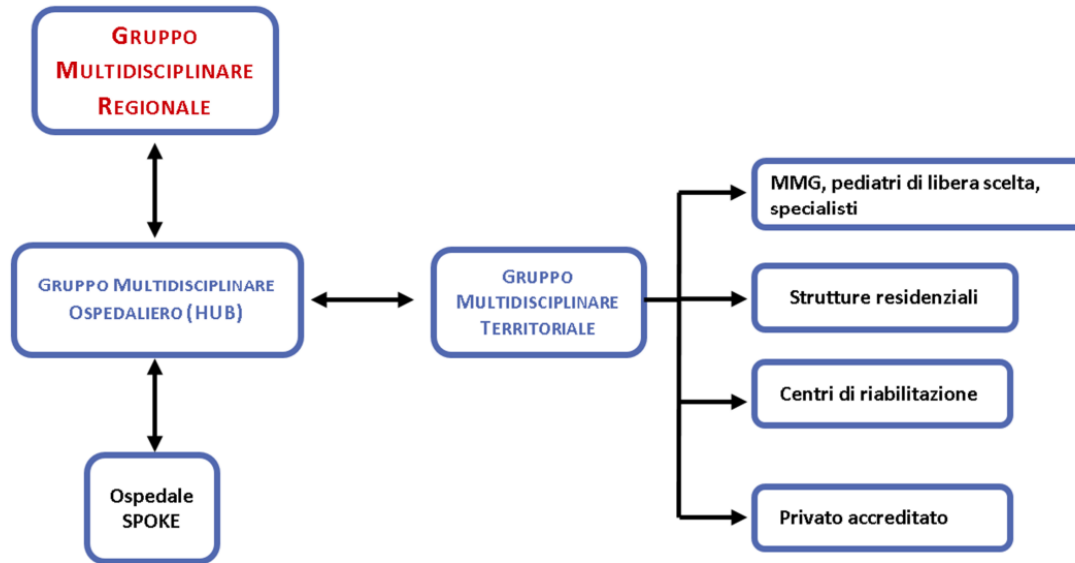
GRUPPO MULTIDISCIPLINARE REGIONALE

GRUPPO MULTIDISCIPLINARE OSPEDALIERO (HUB)

GRUPPO MULTIDISCIPLINARE TERRITORIALE

Ospedale SPOKE

MMG, pediatri di libera scelta, specialisti

Strutture residenziali

Centri di riabilitazione

Privato accreditato